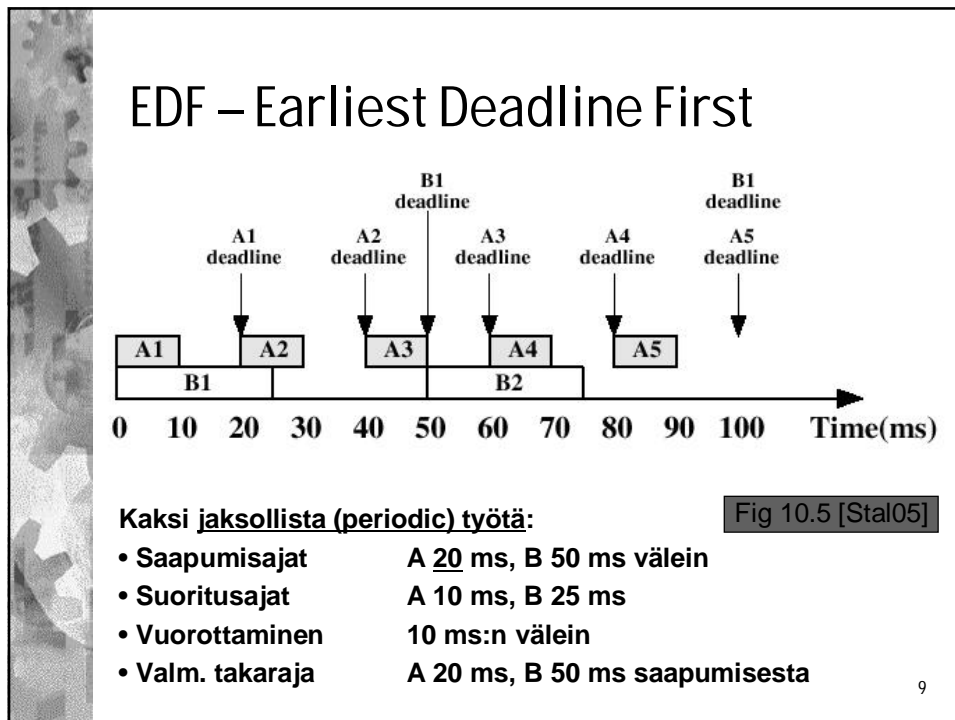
EDF – Earliest Deadline First

A1 deadline

A2 deadline

B1 deadline

A3 deadline

A4 deadline

B1 deadline

A5 deadline

A1

A2

A3

A4

A5

B1

B2

0 10 20 30 40 50 60 70 80 90 100 Time(ms)

Kaksi jaksollista (periodic) työtä:

Fig 10.5 [Stal05]

• Saapumisajat A 20 ms, B 50 ms välein

• Suoritusajat A 10 ms, B 25 ms

• Vuorottaminen 10 ms:n välein

• Valm. takaraja A 20 ms, B 50 ms saapumisesta

9